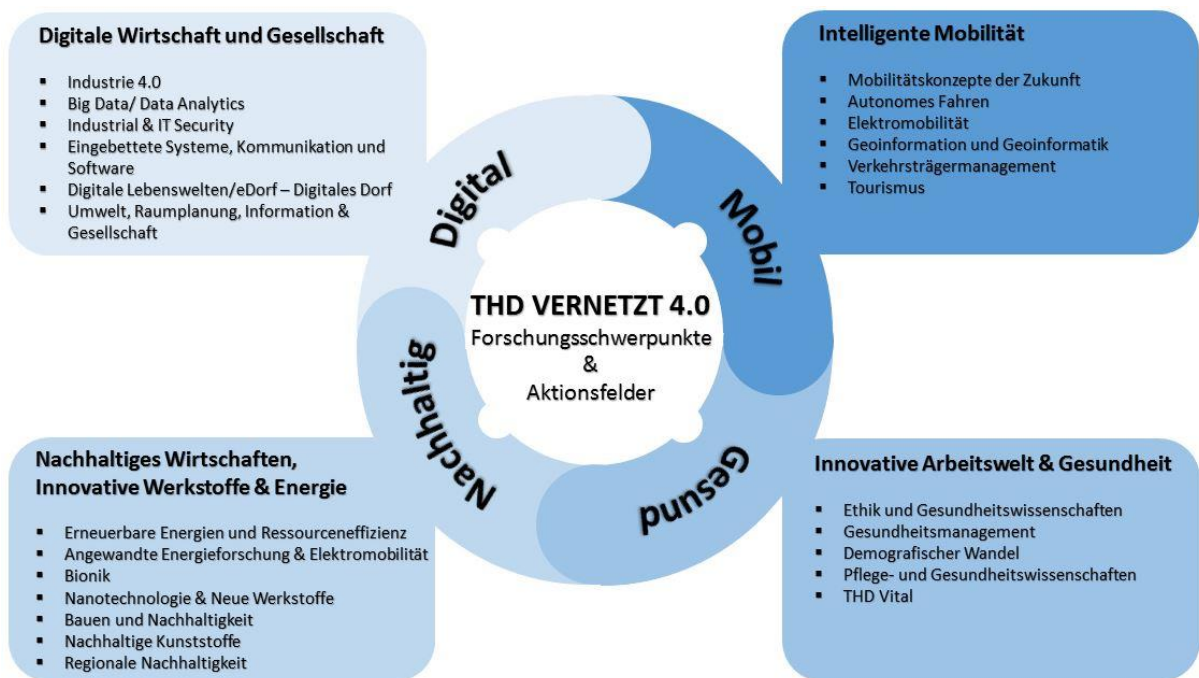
Digitale Wirtschaft und Gesellschaft

- Industrie 4.0
- Big Data/ Data Analytics
- Industrial & IT Security
- Eingebettete Systeme, Kommunikation und Software
- Digitale Lebenswelten/eDorf – Digitales Dorf
- Umwelt, Raumplanung, Information & Gesellschaft

Intelligente Mobilität

- Mobilitätskonzepte der Zukunft
- Autonomes Fahren
- Elektromobilität
- Geoinformation und Geoinformatik
- Verkehrsträgermanagement
- Tourismus

Digital

Mobil

THD VERNETZT 4.0
Forschungsschwerpunkte
&
Aktionsfelder

Nachhaltig

Gesund

Nachhaltiges Wirtschaften, Innovative Werkstoffe & Energie

- Erneuerbare Energien und Ressourceneffizienz
- Angewandte Energieforschung & Elektromobilität
- Bionik
- Nanotechnologie & Neue Werkstoffe
- Bauen und Nachhaltigkeit
- Nachhaltige Kunststoffe
- Regionale Nachhaltigkeit

Innovative Arbeitswelt & Gesundheit

- Ethik und Gesundheitswissenschaften
- Gesundheitsmanagement
- Demografischer Wandel
- Pflege- und Gesundheitswissenschaften
- THD Vital